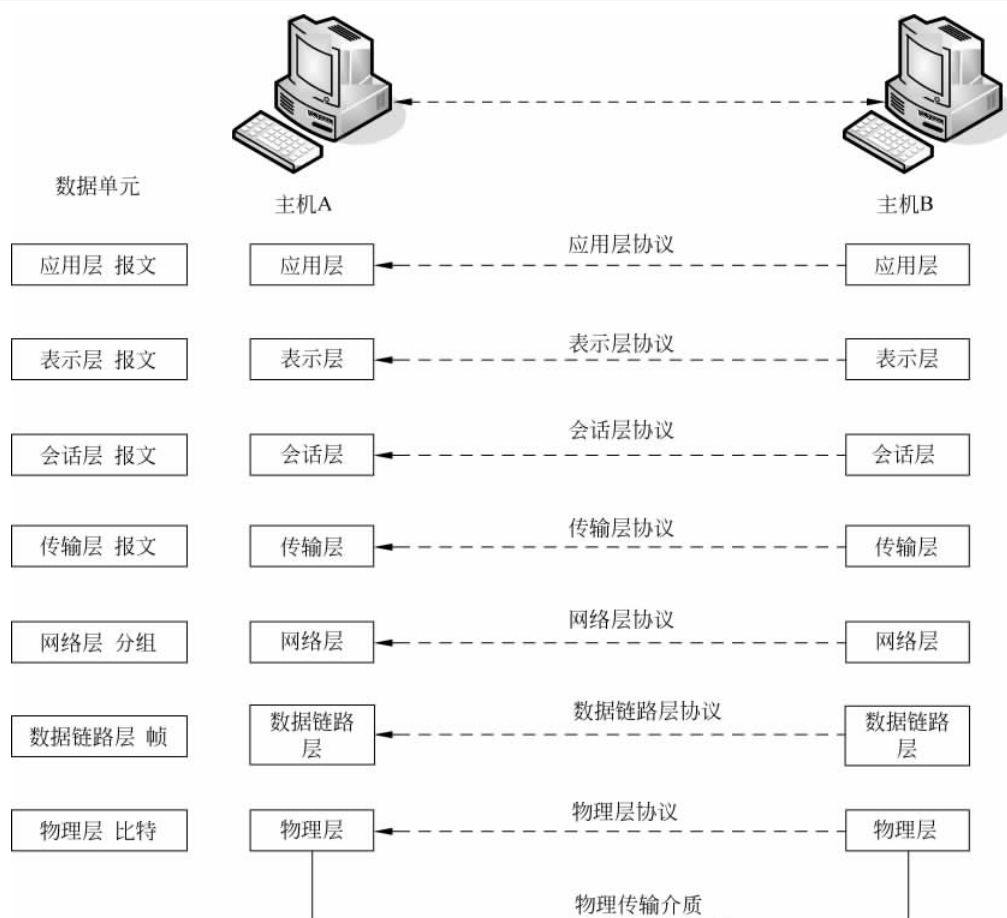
数据单元

主机A

主机B

应用层 报文

应用层

应用层协议

应用层

表示层 报文

表示层

表示层协议

表示层

会话层 报文

会话层

会话层协议

会话层

传输层 报文

传输层

传输层协议

传输层

网络层 分组

网络层

网络层协议

网络层

数据链路层 帧

数据链路层

数据链路层协议

数据链路层

物理层 比特

物理层

物理层协议

物理层

物理传输介质